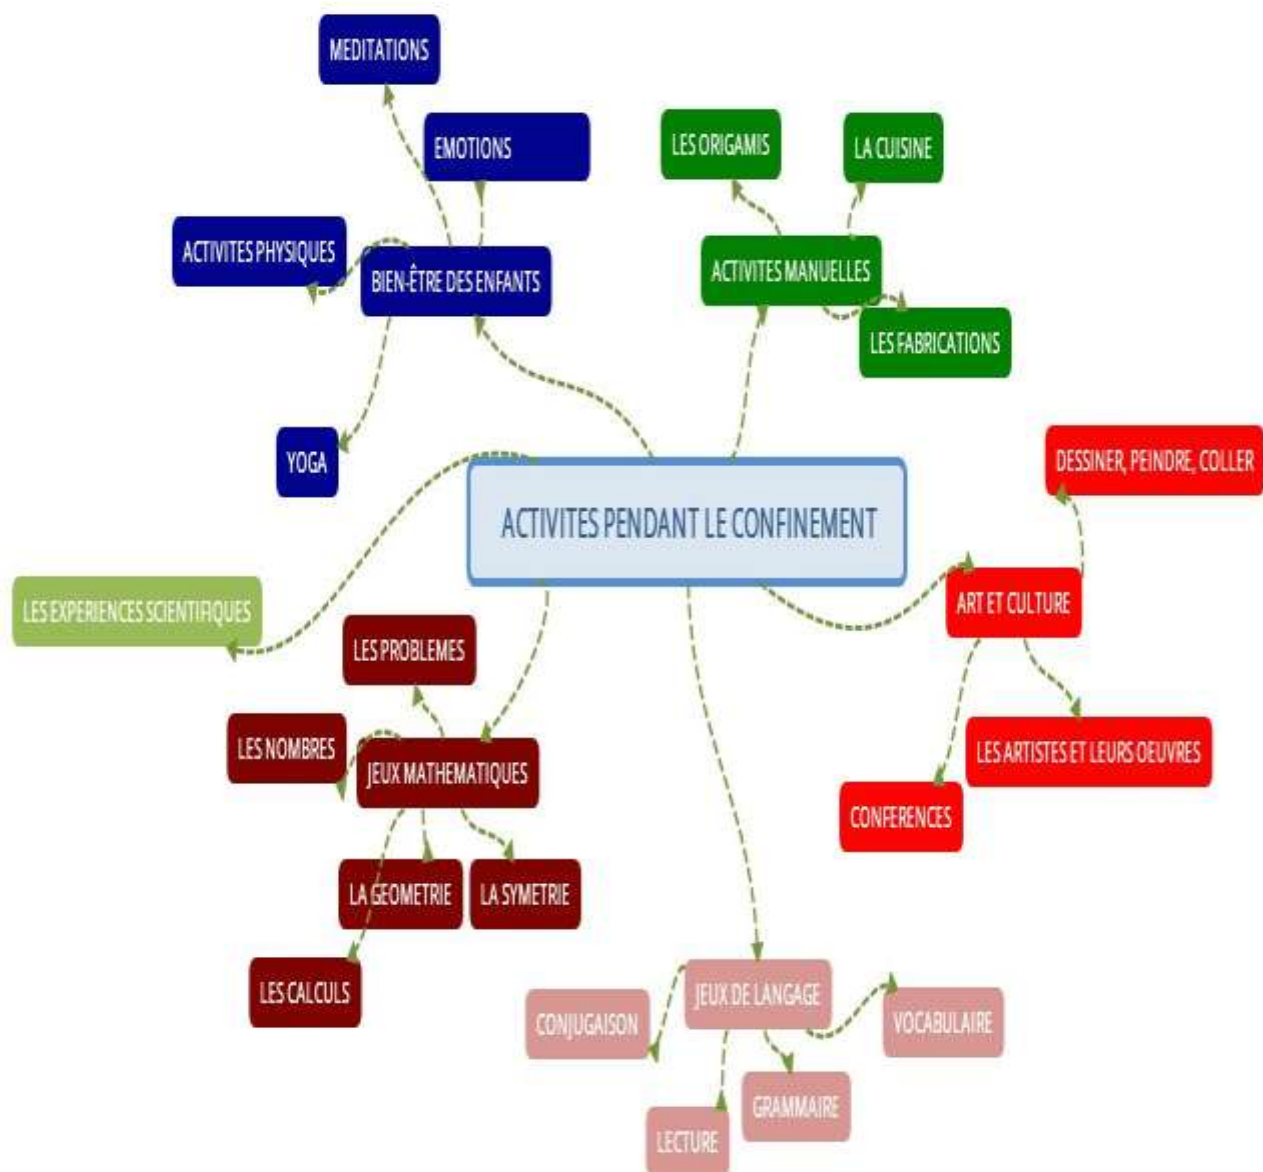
ACTIVITES PENDANT LE CONFINEMENT

BIEN-ÊTRE DES ENFANTS
MEDITATIONS
EMOTIONS
ACTIVITES PHYSIQUES
YOGA

ACTIVITES MANUELLES
LES ORIGAMIS
LA CUISINE
LES FABRICATIONS

ART ET CULTURE
DESSINER, PEINDRE, COLLER
LES ARTISTES ET LEURS OEUVRES
CONFERENCES

LES EXPERIENCES SCIENTIFIQUES

JEUX MATHEMATIQUES
LES PROBLEMES
LES NOMBRES
LA GEOMETRIE
LA SYMETRIE
LES CALCULS

JEUX DE LANGAGE
CONJUGAISON
VOCABULAIRE
GRAMMAIRE
LECTURE